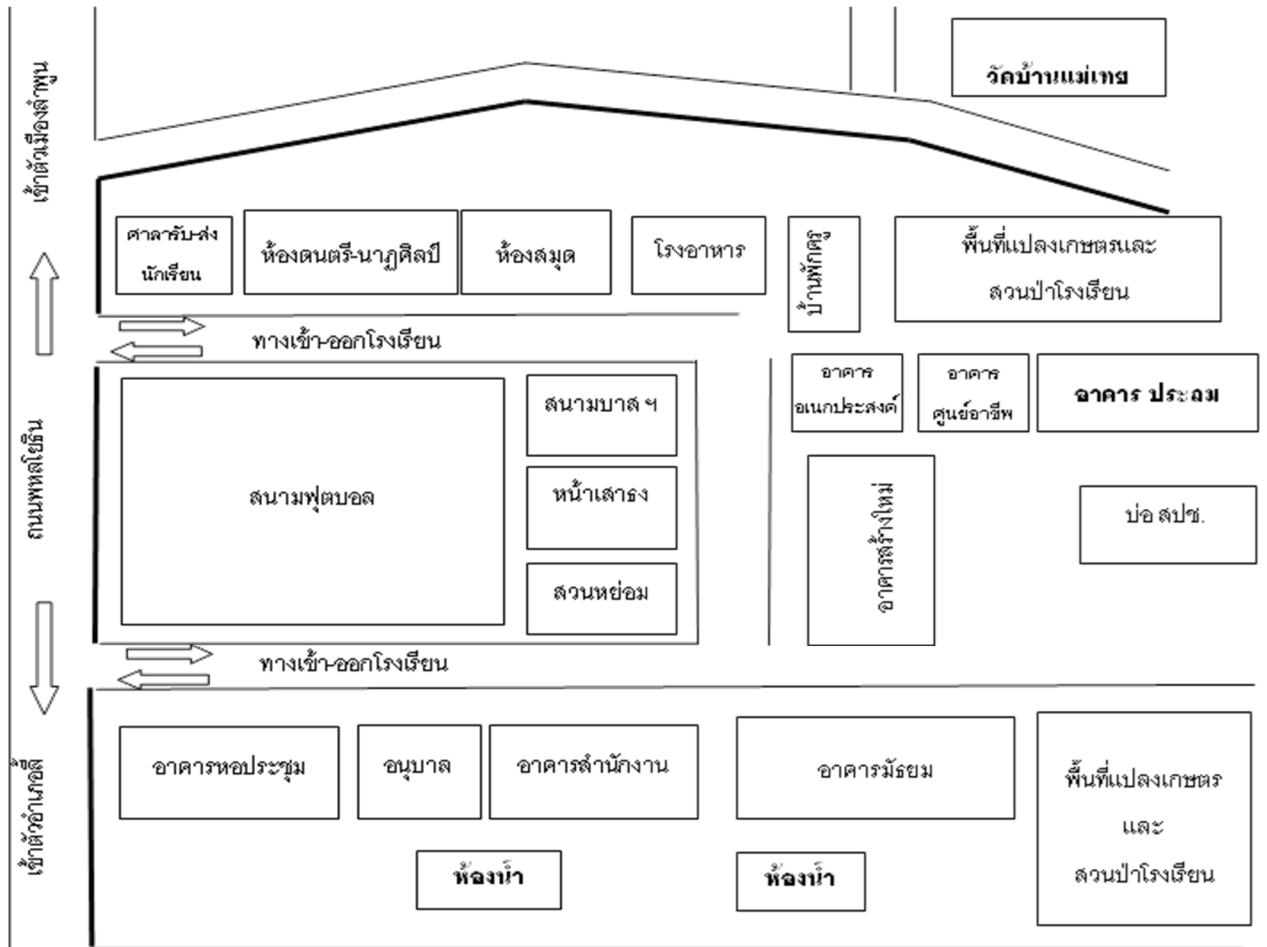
เข้าตัวเมืองลำพูน

วัดบ้านแม่เทย

ศาลารับ-ส่ง นักเรียน

ห้องดนตรี-นาฏศิลป์

ห้องสมุด

โรงอาหาร

บ้านพักครู

พื้นที่แปลงเกษตรและ สวนป่าโรงเรียน

ทางเข้า-ออกโรงเรียน

ถนนพหลโยธิน

สนามฟุตบอล

สนามบาส ฯ

หน้าเสาธง

สวนหย่อม

อาคาร อเนกประสงค์

อาคาร ศูนย์อาชีพ

อาคาร ประถม

อาคารสร้างใหม่

บ่อ สปช.

ทางเข้า-ออกโรงเรียน

เข้าตัวอำเภอลี้

อาคารหอประชุม

อนุบาล

อาคารสำนักงาน

อาคารมัธยม

พื้นที่แปลงเกษตร และ สวนป่าโรงเรียน

ห้องน้ำ

ห้องน้ำ